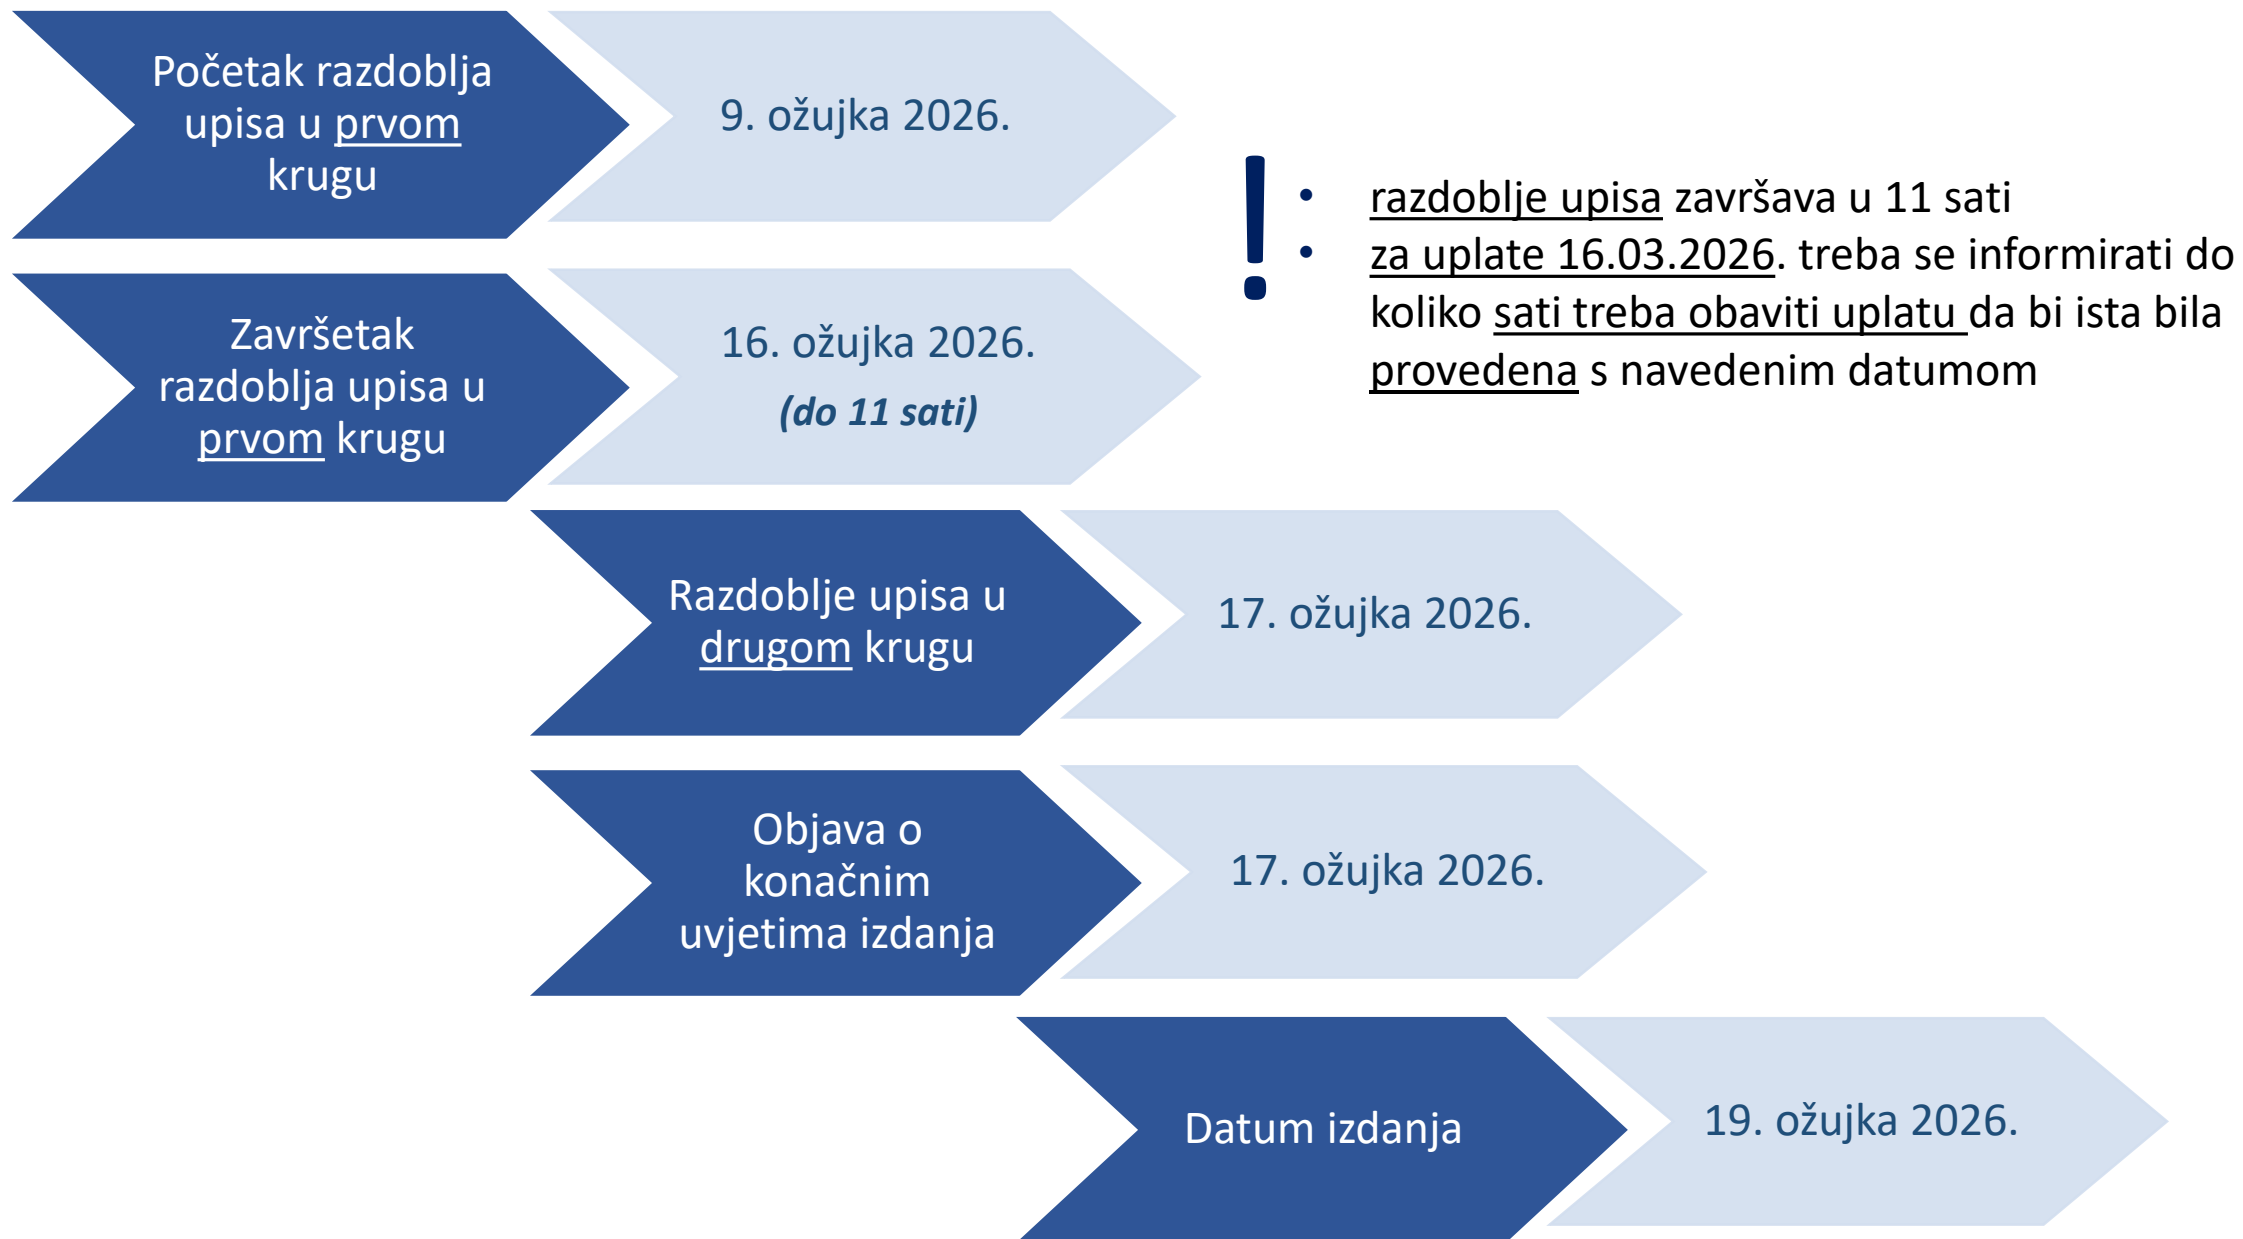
Početak razdoblja upisa u prvom krugu

9. ožujka 2026.

!

- razdoblje upisa završava u 11 sati
- za uplate 16.03.2026. treba se informirati do koliko sati treba obaviti uplatu da bi ista bila provedena s navedenim datumom

Završetak razdoblja upisa u prvom krugu

16. ožujka 2026.
*(do 11 sati)*

Razdoblje upisa u drugom krugu

17. ožujka 2026.

Objava o konačnim uvjetima izdanja

17. ožujka 2026.

Datum izdanja

19. ožujka 2026.